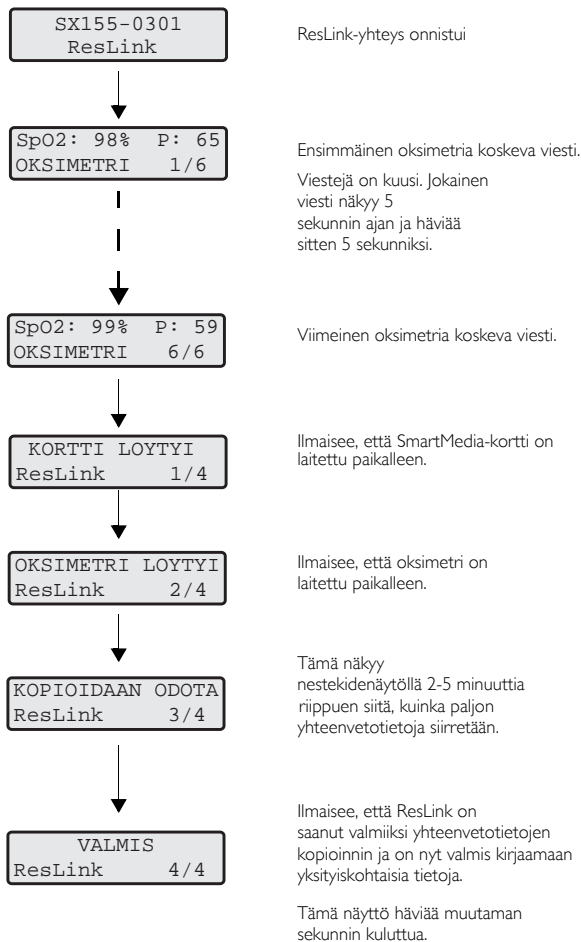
SX155-0301
ResLink

ResLink-yhteys onnistui

SpO2: 98% P: 65
OKSIMETRI 1/6

Ensimmäinen oksimetria koskeva viesti.

Viestejä on kuusi. Jokainen viesti näkyy 5 sekunnin ajan ja häviää sitten 5 sekunniksi.

SpO2: 99% P: 59
OKSIMETRI 6/6

Viimeinen oksimetria koskeva viesti.

KORTTI LOYTYI
ResLink 1/4

Ilmaisee, että SmartMedia-kortti on laitettu paikalleen.

OKSIMETRI LOYTYI
ResLink 2/4

Ilmaisee, että oksimetri on laitettu paikalleen.

KOPIOIDAAN ODOTA
ResLink 3/4

Tämä näkyy nestekidenäytöllä 2-5 minuuttia riippuen siitä, kuinka paljon yhteenvetotietoja siirretään.

VALMIS
ResLink 4/4

Ilmaisee, että ResLink on saanut valmiiksi yhteenvetotietojen kopioinnin ja on nyt valmis kirjaamaan yksityiskohtaisia tietoja.

Tämä näyttö häviää muutaman sekunnin kuluttua.